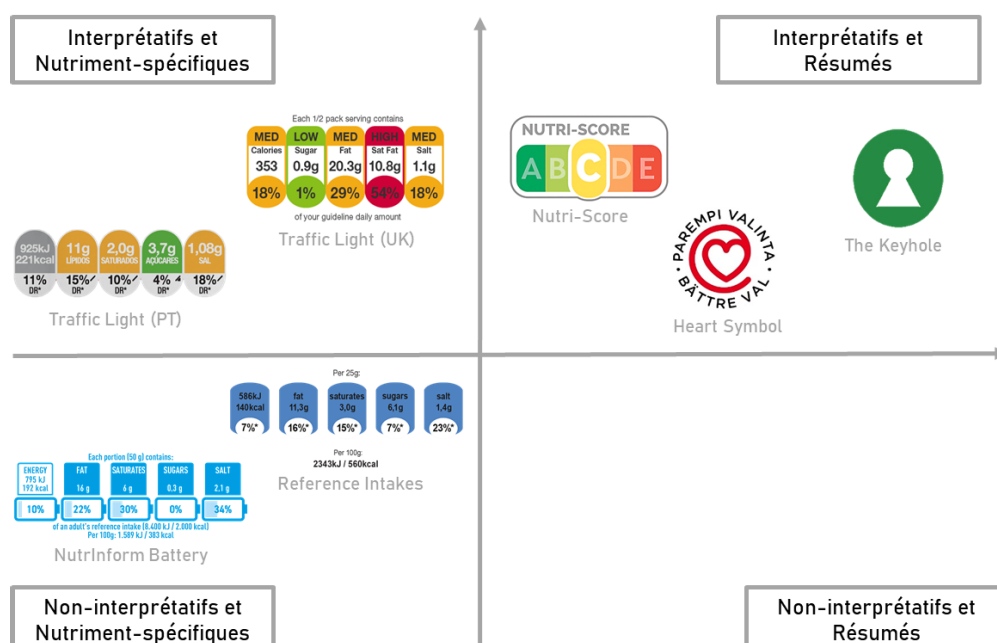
Interprétatifs et Nutriment-spécifiques

Interprétatifs et Résumés

Each 1/2 pack serving contains

| MED | LOW | MED | HIGH | MED |
|---|---|---|---|---|
| Calories | Sugar | Fat | Sat Fat | Salt |
| 353 | 0.9g | 20.3g | 10.8g | 1.1g |
| 18% | 1% | 29% | 54% | 18% |

of your guideline daily amount

Traffic Light (UK)

NUTRI-SCORE
A B C D E
Nutri-Score

The Keyhole

| 925kJ 221kcal | 11g LÍPIDOS | 2,0g SATURADOS | 3,7g AÇÚCARES | 1,08g SAL |
|---|---|---|---|---|
| 11% DR* | 15% DR* | 10% DR* | 4% DR* | 18% DR* |

Traffic Light (PT)

PAREMPI VALINTA
BÄTTRE VAL
Heart Symbol

Per 25g:

| 586kJ 140kcal | fat 11,3g | saturates 3,0g | sugars 6,1g | salt 1,4g |
|---|---|---|---|---|
| 7%* | 16%* | 15%* | 7%* | 23%* |

Per 100g:
2343kJ / 560kcal

Reference Intakes

Each portion (50 g) contains:

| ENERGY 795 kJ 192 kcal | FAT 16 g | SATURATES 6 g | SUGARS 0.3 g | SALT 2.1 g |
|---|---|---|---|---|
| 10% | 22% | 30% | 0% | 34% |

of an adult's reference intake (8.400 kJ / 2.000 kcal)
Per 100g: 1.589 kJ / 383 kcal

NutrInform Battery

Non-interprétatifs et Nutriment-spécifiques

Non-interprétatifs et Résumés